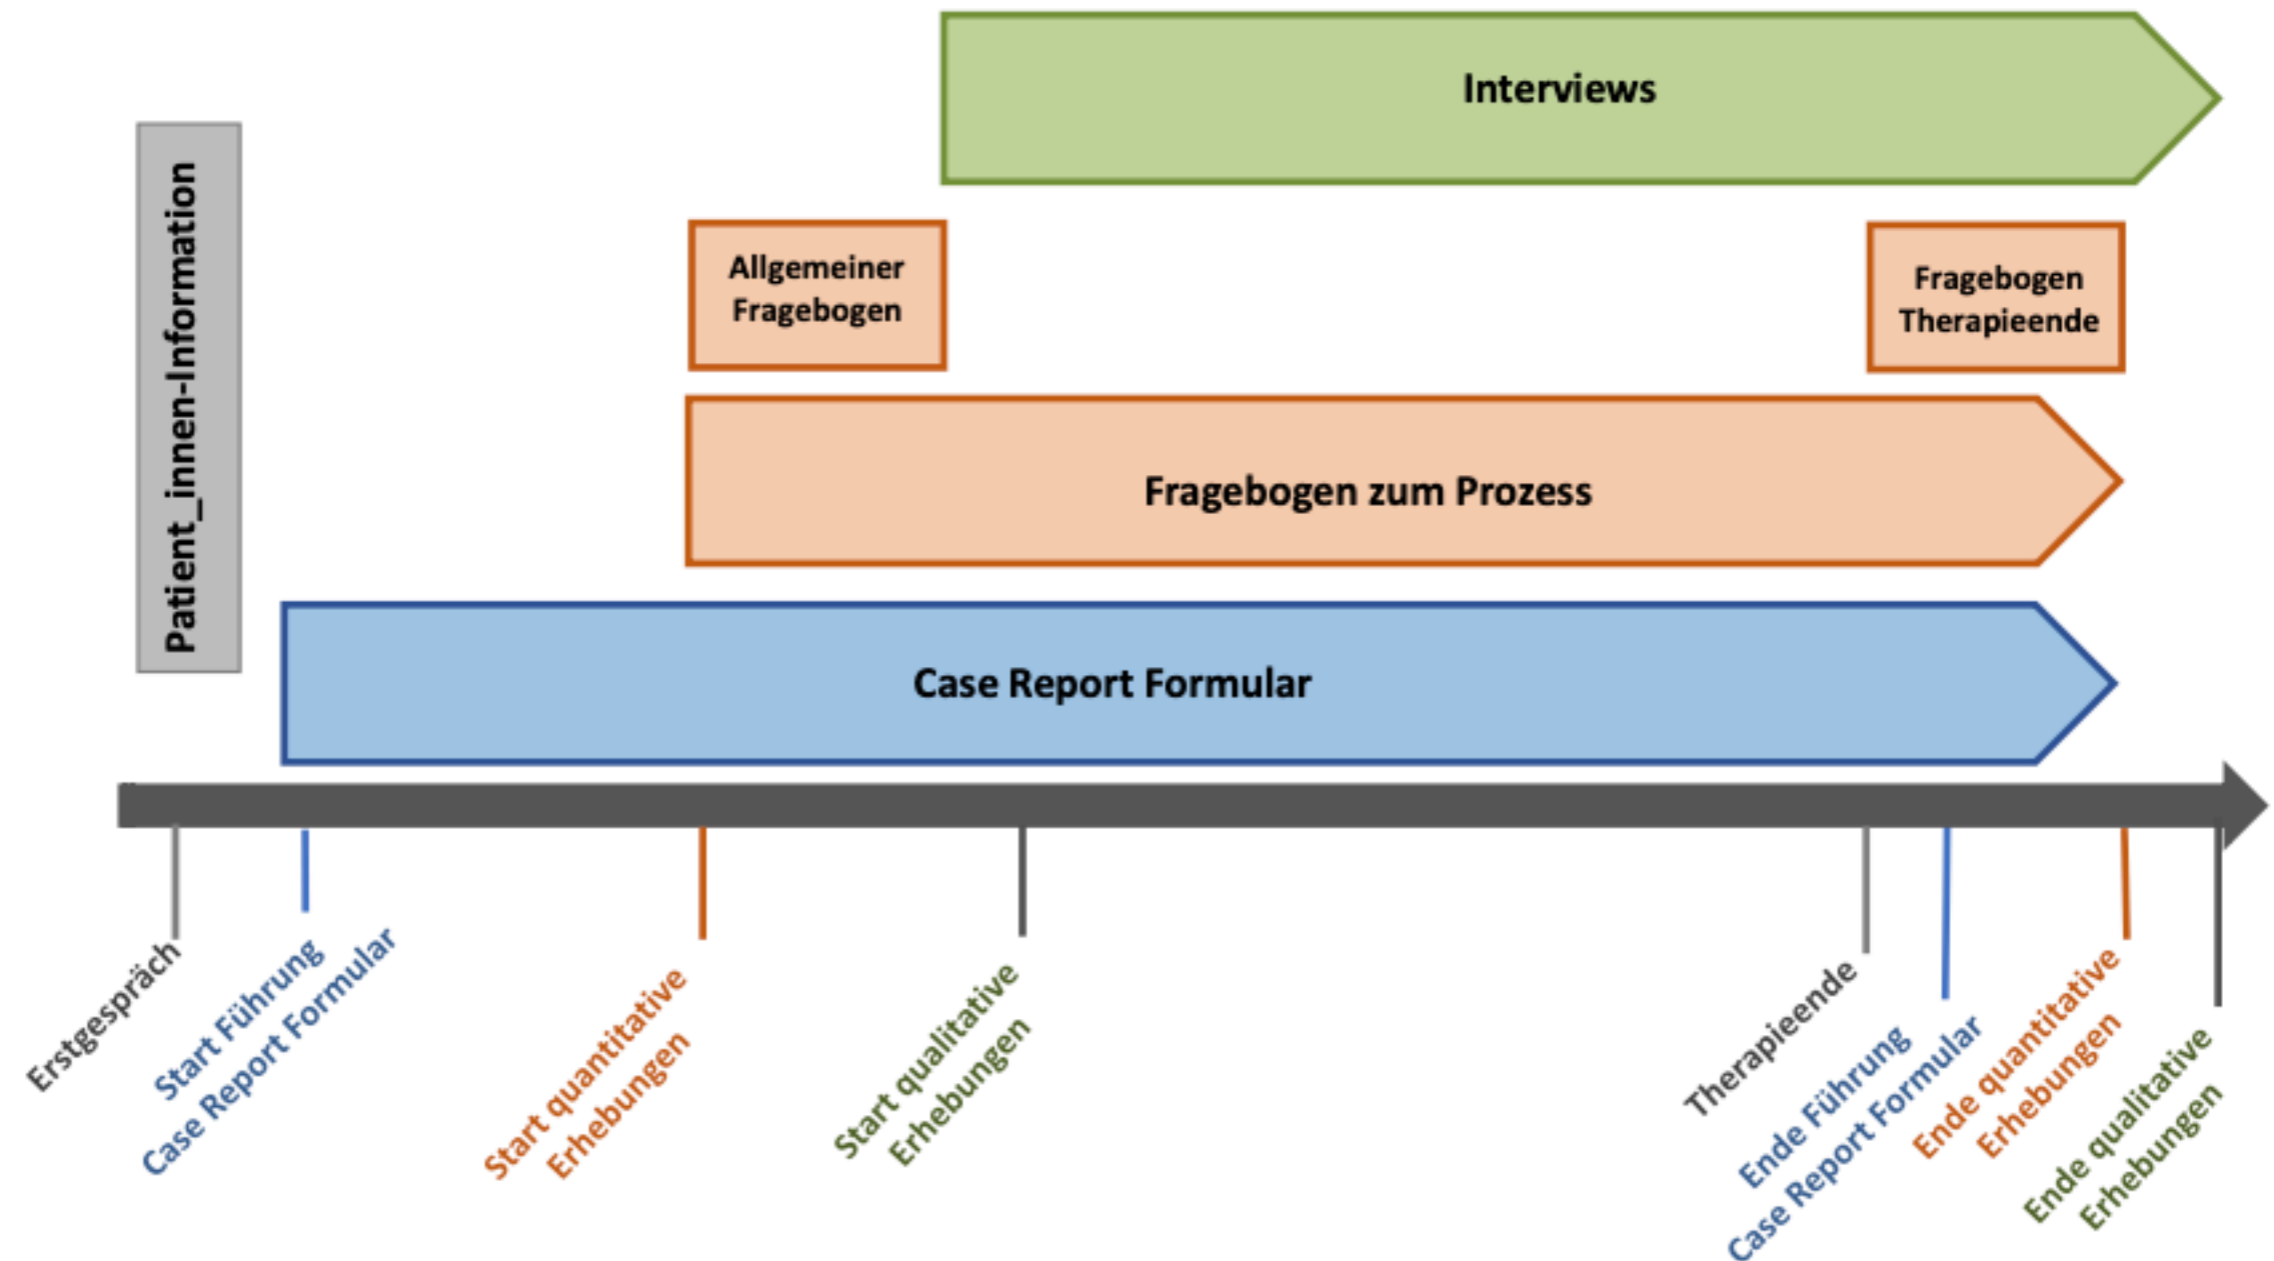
Interviews

Patient_innen-Information

Allgemeiner Fragebogen

Fragebogen Therapieende

Fragebogen zum Prozess

Case Report Formular

Erstgespräch

Start Führung Case Report Formular

Start quantitative Erhebungen

Start qualitative Erhebungen

Therapieende

Ende Führung Case Report Formular

Ende quantitative Erhebungen

Ende qualitative Erhebungen